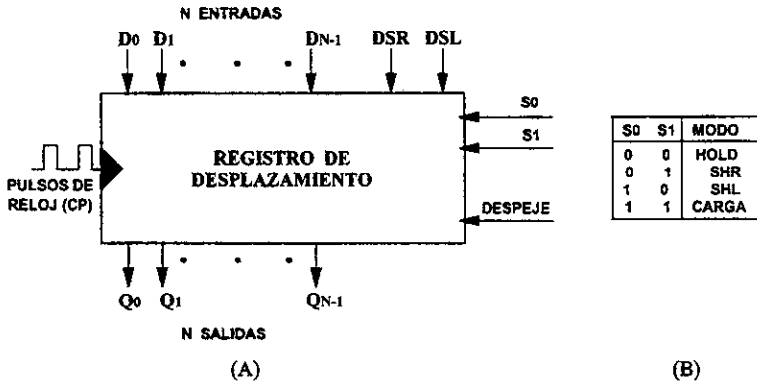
N ENTRADAS

$D_0$ $D_1$ . . . $D_{N-1}$ DSR DSL

S0

S1

PULSOS DE RELOJ (CP)

REGISTRO DE DESPLAZAMIENTO

DESPEJE

$Q_0$ $Q_1$ . . . $Q_{N-1}$

N SALIDAS

(A)

| S0 | S1 | MODO |
|---|---|---|
| 0 | 0 | HOLD |
| 0 | 1 | SHR |
| 1 | 0 | SHL |
| 1 | 1 | CARGA |

(B)